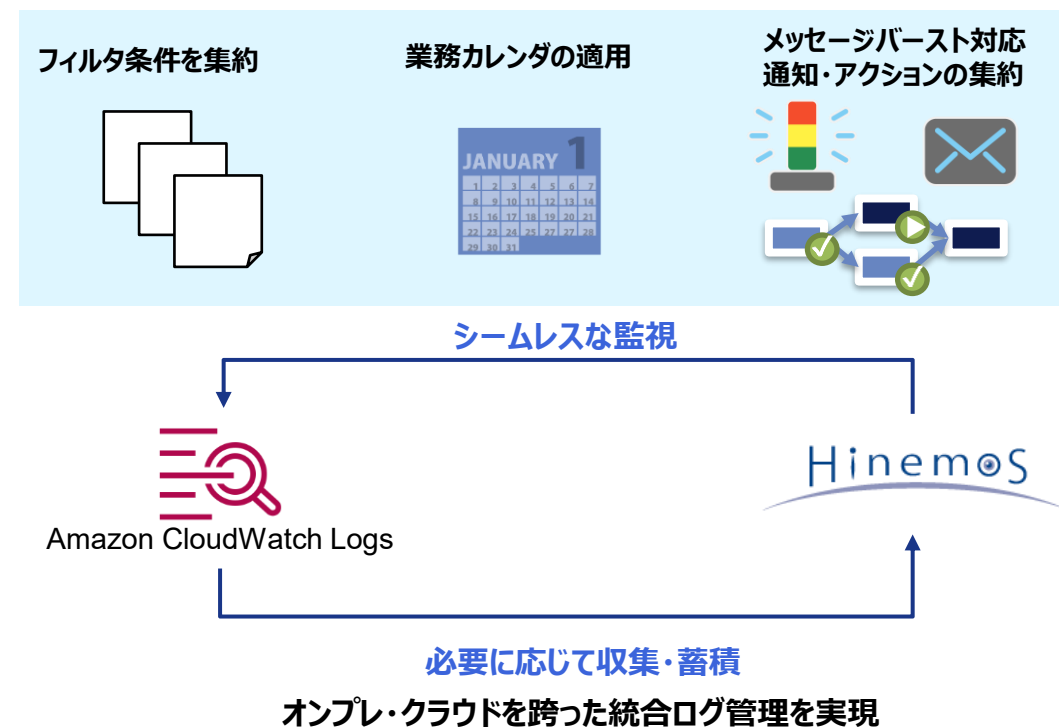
フィルタ条件を集約

業務カレンダの適用

メッセージバースト対応
通知・アクションの集約

JANUARY 1

| | | | | | | |
|---|---|---|---|---|---|---|
| | 1 | 2 | 3 | 4 | 5 | 6 | 7 |
| 8 | 9 | 10 | 11 | 12 | 13 | 14 |
| 15 | 16 | 17 | 18 | 19 | 20 | 21 |
| 22 | 23 | 24 | 25 | 26 | 27 | 28 |
| 29 | 30 | 31 | | | | |

シームレスな監視

Amazon CloudWatch Logs

Hinemos

必要に応じて収集・蓄積

オンプレ・クラウドを跨った統合ログ管理を実現